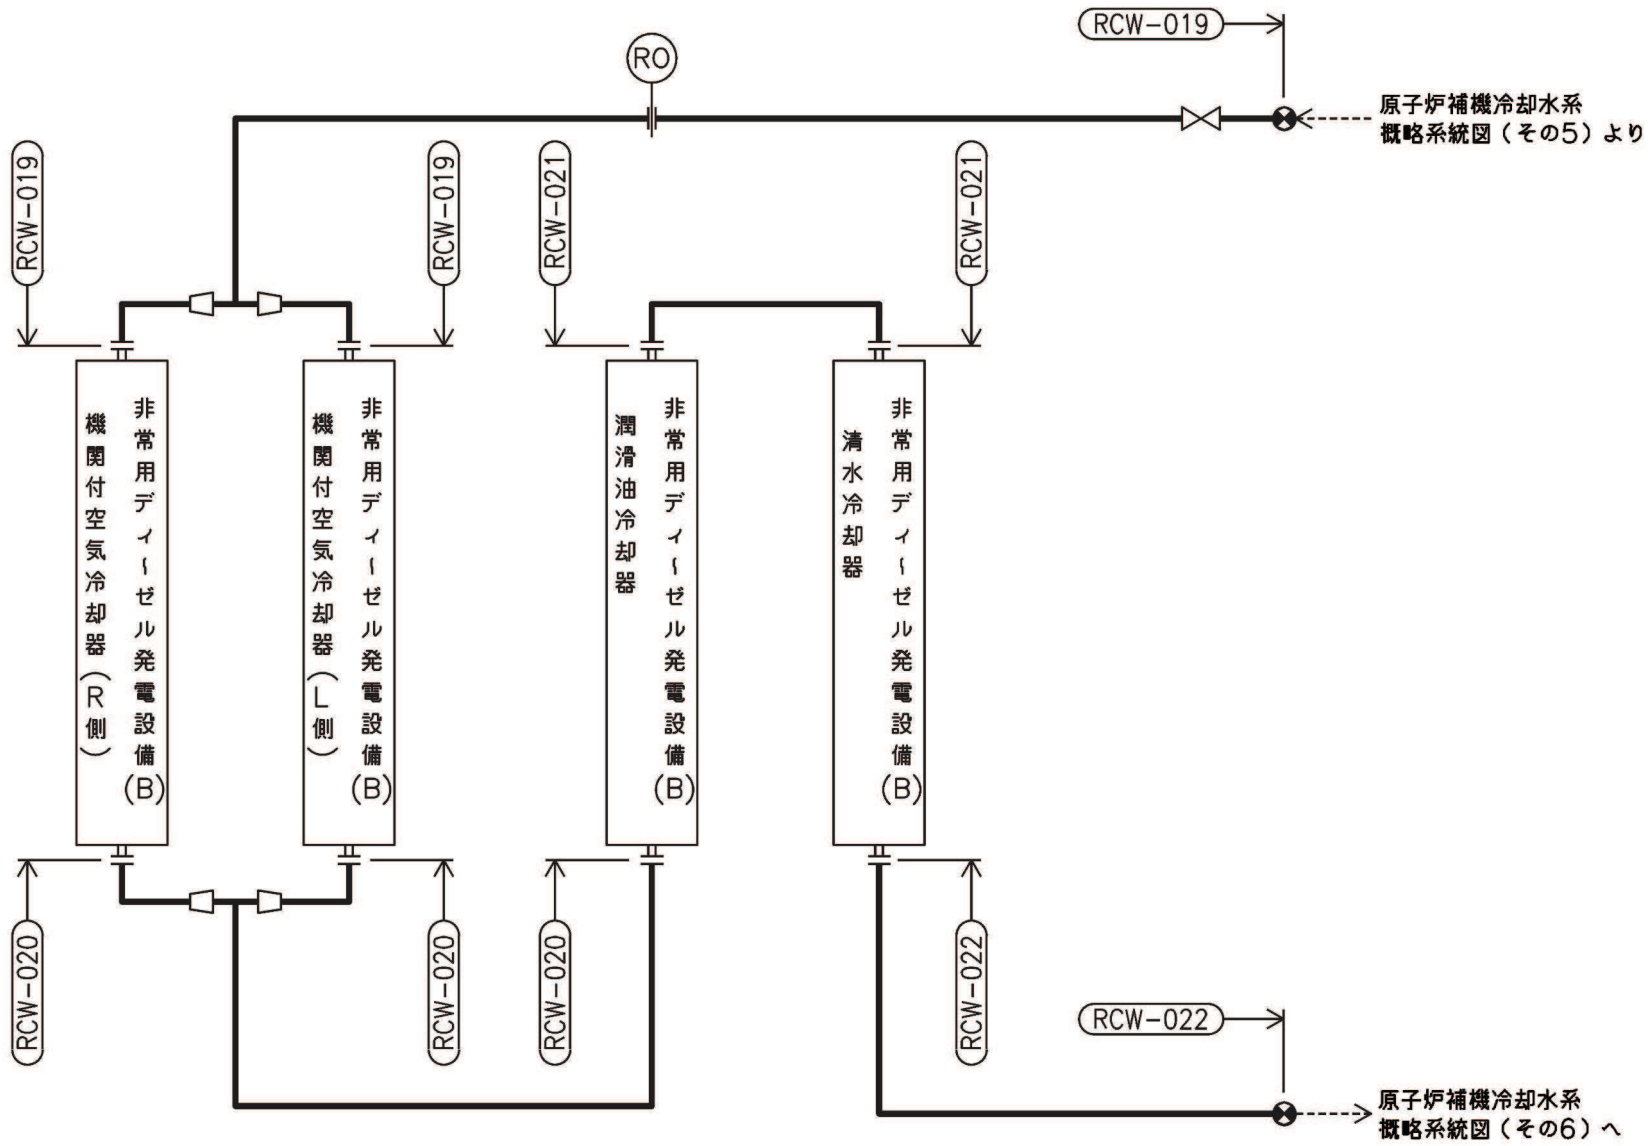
RCW−019

RO

原子炉補機冷却水系
概略系統図（その5）より

RCW−019

RCW−019

RCW−021

RCW−021

非常用ディーゼル発電設備(B)
機関付空気冷却器(R側)

非常用ディーゼル発電設備(B)
機関付空気冷却器(L側)

非常用ディーゼル発電設備(B)
潤滑油冷却器

非常用ディーゼル発電設備(B)
清水冷却器

RCW−020

RCW−020

RCW−020

RCW−022

RCW−022

原子炉補機冷却水系
概略系統図（その6）へ